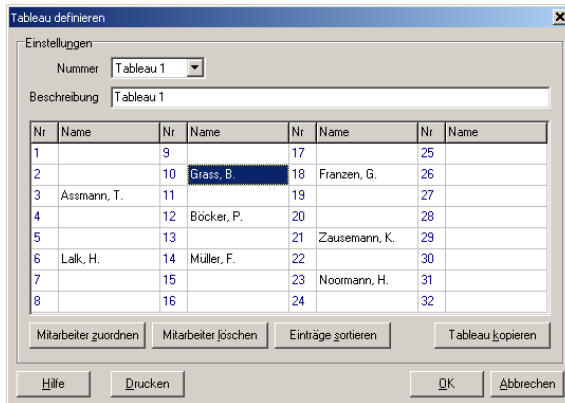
Tableau definieren

Einstellungen

Nummer Tableau 1

Beschreibung Tableau 1

| Nr | Name | Nr | Name | Nr | Name | Nr | Name |
|---|---|---|---|---|---|---|---|
| 1 | | 9 | | 17 | | 25 | |
| 2 | | 10 | Grass, B. | 18 | Franzen, G. | 26 | |
| 3 | Assmann, T. | 11 | | 19 | | 27 | |
| 4 | | 12 | Böcker, P. | 20 | | 28 | |
| 5 | | 13 | | 21 | Zausemann, K. | 29 | |
| 6 | Lalk, H. | 14 | Müller, F. | 22 | | 30 | |
| 7 | | 15 | | 23 | Noormann, H. | 31 | |
| 8 | | 16 | | 24 | | 32 | |

Mitarbeiter zuordnen Mitarbeiter löschen Einträge sortieren Tableau kopieren

Hilfe Drucken OK Abbrechen